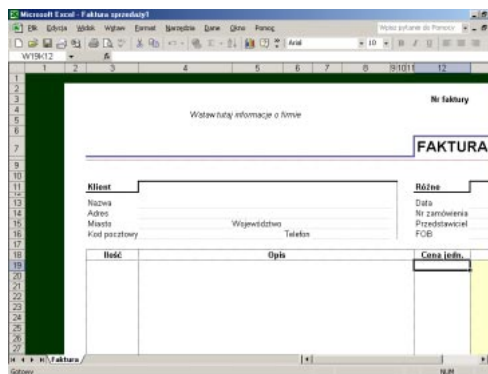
Microsoft Excel - Faktura sprzedazy1

Plik Edycja Widok Wstaw Format Narzędzia Dane Okno Pomoc

Wpisz pytanie do Pomocy

Arial 10 B I U

W19K12 fx

1 2 3 4 5 6 7 8 9 10 11 12

Nr faktury

Wstaw tutaj informacje o firmie

FAKTURA

Klient

Różne

Nazwa

Data

Adres

Nr zamówienia

Miasto

Województwo

Przedstawiciel

Kod pocztowy

Telefon

FOB

Ilość

Opis

Cena jedn.

Faktura

Gotowy

NUM